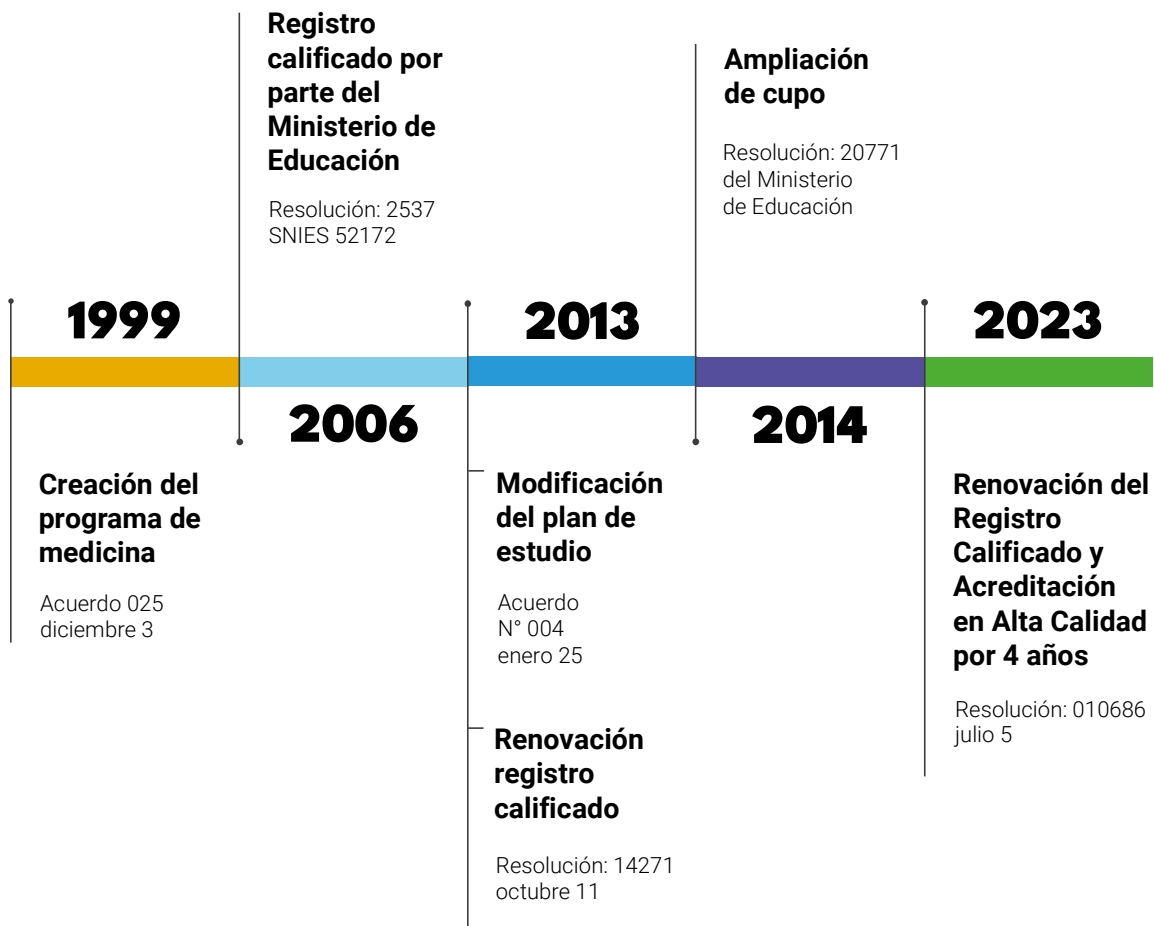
Registro calificado por parte del Ministerio de Educación

Resolución: 2537
SNIES 52172

Ampliación de cupo

Resolución: 20771
del Ministerio
de Educación

1999

2013

2023

2006

2014

Creación del programa de medicina

Acuerdo 025
diciembre 3

Modificación del plan de estudio

Acuerdo
N° 004
enero 25

Renovación registro calificado

Resolución: 14271
octubre 11

Renovación del Registro Calificado y Acreditación en Alta Calidad por 4 años

Resolución: 010686
julio 5